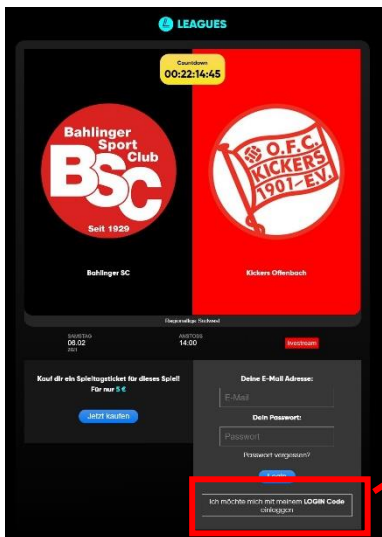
LEAGUES

Countdown
00:22:14:45

Bahlinger Sport Club
BSC
Seit 1929

O.F.C.
KICKERS
1901 E.V.

Bahlinger SC

Kickers Offenbach

Regionalliga Südwest

SAMSTAG
06.02
2021

ANSTOSS
14:00

livestream

Kauf dir ein Spieltagsticket für dieses Spiel!
Für nur 5 €

Jetzt kaufen

Deine E-Mail Adresse:

E-Mail

Dein Passwort:

Passwort

Passwort vergessen?

Login

Ich möchte mich mit meinem LOGIN Code einloggen